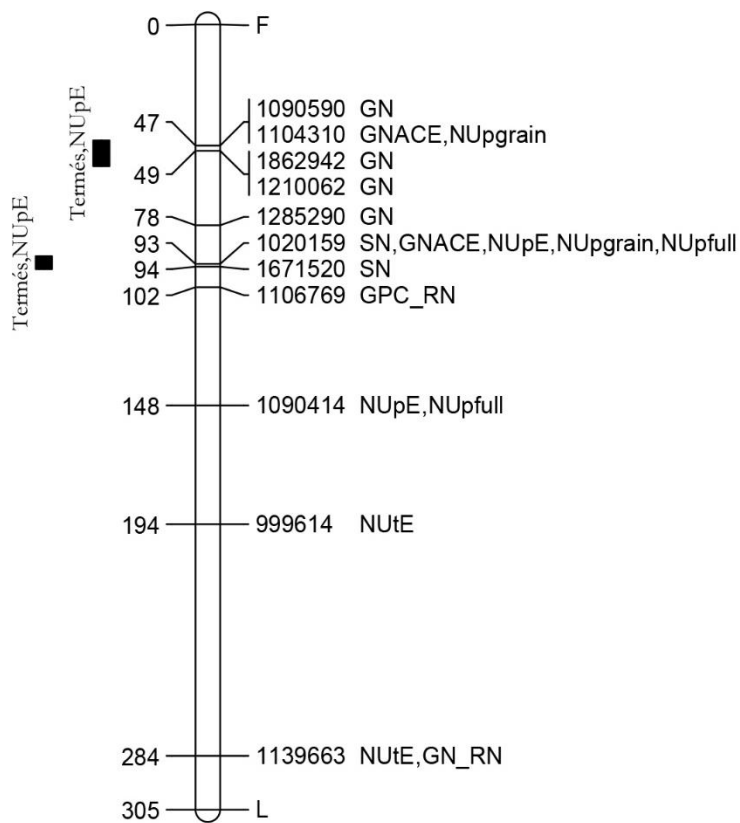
0 F

Termés,NUpE

Termés,NUpE

47 1090590 GN
1104310 GNACE,NUpgrain
49 1862942 GN
1210062 GN
78 1285290 GN
93 1020159 SN,GNACE,NUpE,NUpgrain,NUpfull
94 1671520 SN
102 1106769 GPC_RN

148 1090414 NUpE,NUpfull

194 999614 NUtE

284 1139663 NUtE,GN_RN
305 L